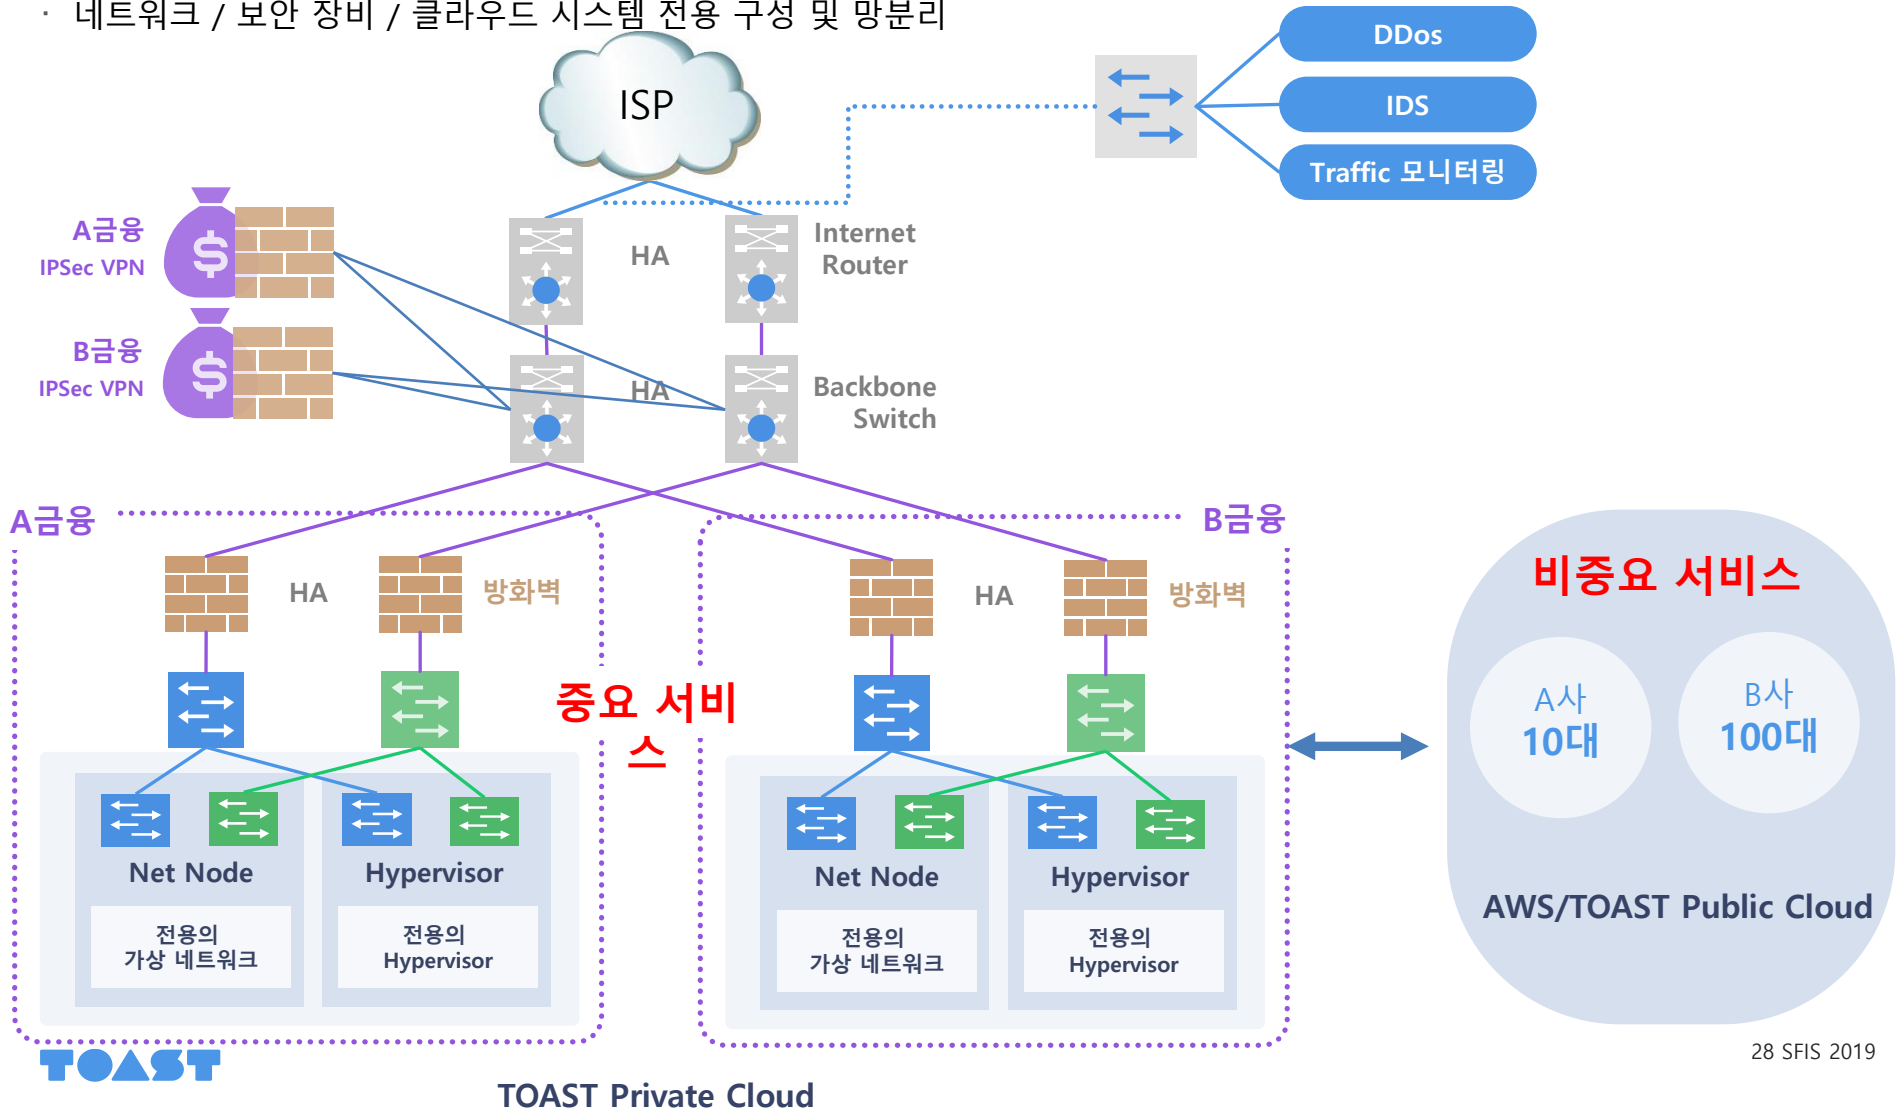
· 네트워크 / 보안 장비 / 클라우드 시스템 전용 구성 및 망분리

ISP

DDos
IDS
Traffic 모니터링

A금융
IPSec VPN

B금융
IPSec VPN

HA

Internet Router

HA

Backbone Switch

A금융

B금융

HA
방화벽

중요 서비스

HA
방화벽

Net Node
전용의 가상 네트워크

Hypervisor
전용의 Hypervisor

Net Node
전용의 가상 네트워크

Hypervisor
전용의 Hypervisor

비중요 서비스

A사
10대

B사
100대

AWS/TOAST Public Cloud

28 SFIS 2019

TOAST

TOAST Private Cloud